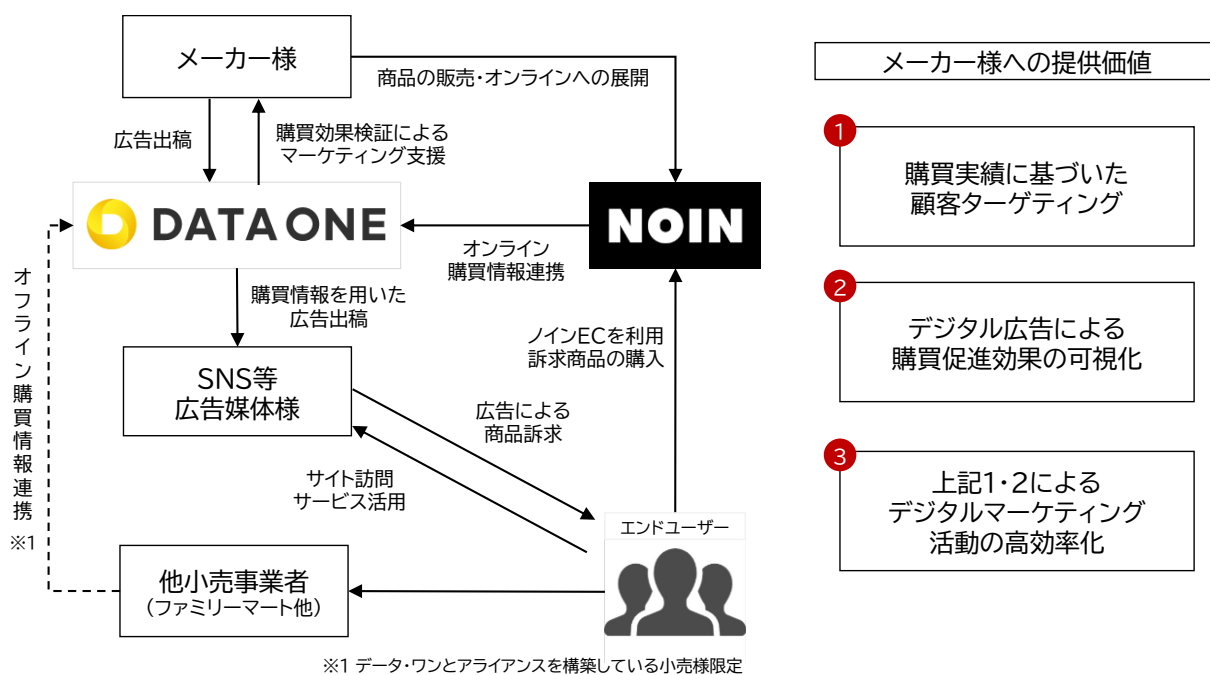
メーカー様

商品の販売・オンラインへの展開

広告出稿

購買効果検証による
マーケティング支援

DATA ONE

NOIN

オンライン
購買情報連携

オフライン購買情報連携
※1

購買情報を用いた
広告出稿

ノインECを利用
訴求商品の購入

SNS等
広告媒体様

広告による
商品訴求

サイト訪問
サービス活用

エンドユーザー

他小売事業者
（ファミリーマート他）

※1 データ・ワンとアライアンスを構築している小売様限定

メーカー様への提供価値

1
購買実績に基づいた
顧客ターゲティング

2
デジタル広告による
購買促進効果の可視化

3
上記1・2による
デジタルマーケティング
活動の高効率化